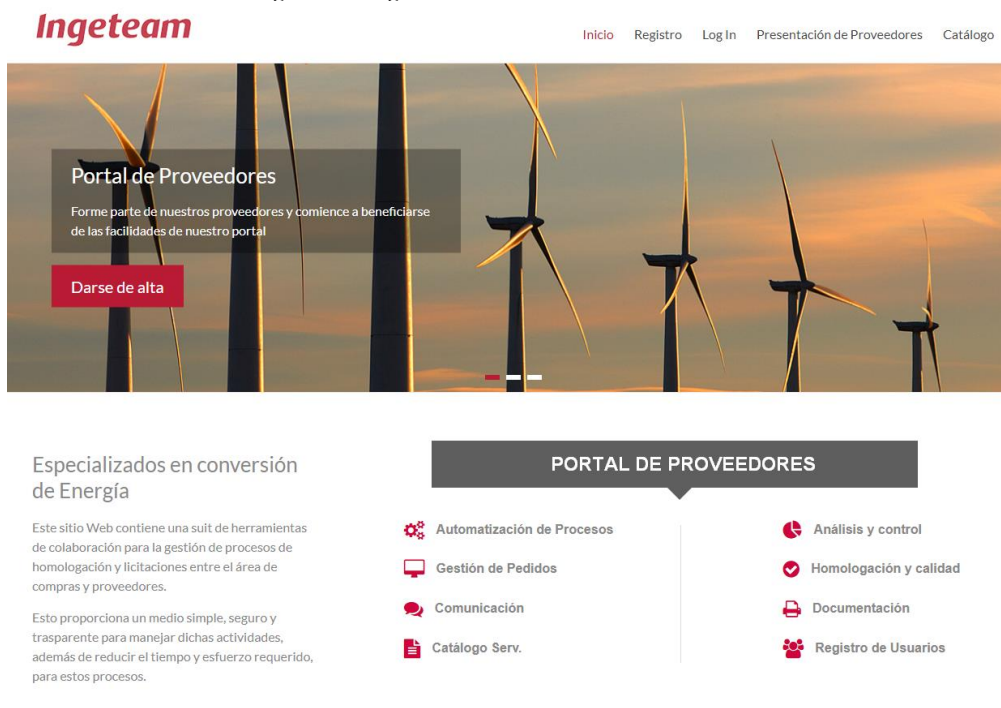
Ingeteam

Inicio Registro Log In Presentación de Proveedores Catálogo

Portal de Proveedores

Forme parte de nuestros proveedores y comience a beneficiarse de las facilidades de nuestro portal

Darse de alta

Especializados en conversión de Energía

Este sitio Web contiene una suit de herramientas de colaboración para la gestión de procesos de homologación y licitaciones entre el área de compras y proveedores.

Esto proporciona un medio simple, seguro y trasparente para manejar dichas actividades, además de reducir el tiempo y esfuerzo requerido, para estos procesos.

PORTAL DE PROVEEDORES

Automatización de Procesos

Gestión de Pedidos

Comunicación

Catálogo Serv.

Análisis y control

Homologación y calidad

Documentación

Registro de Usuarios